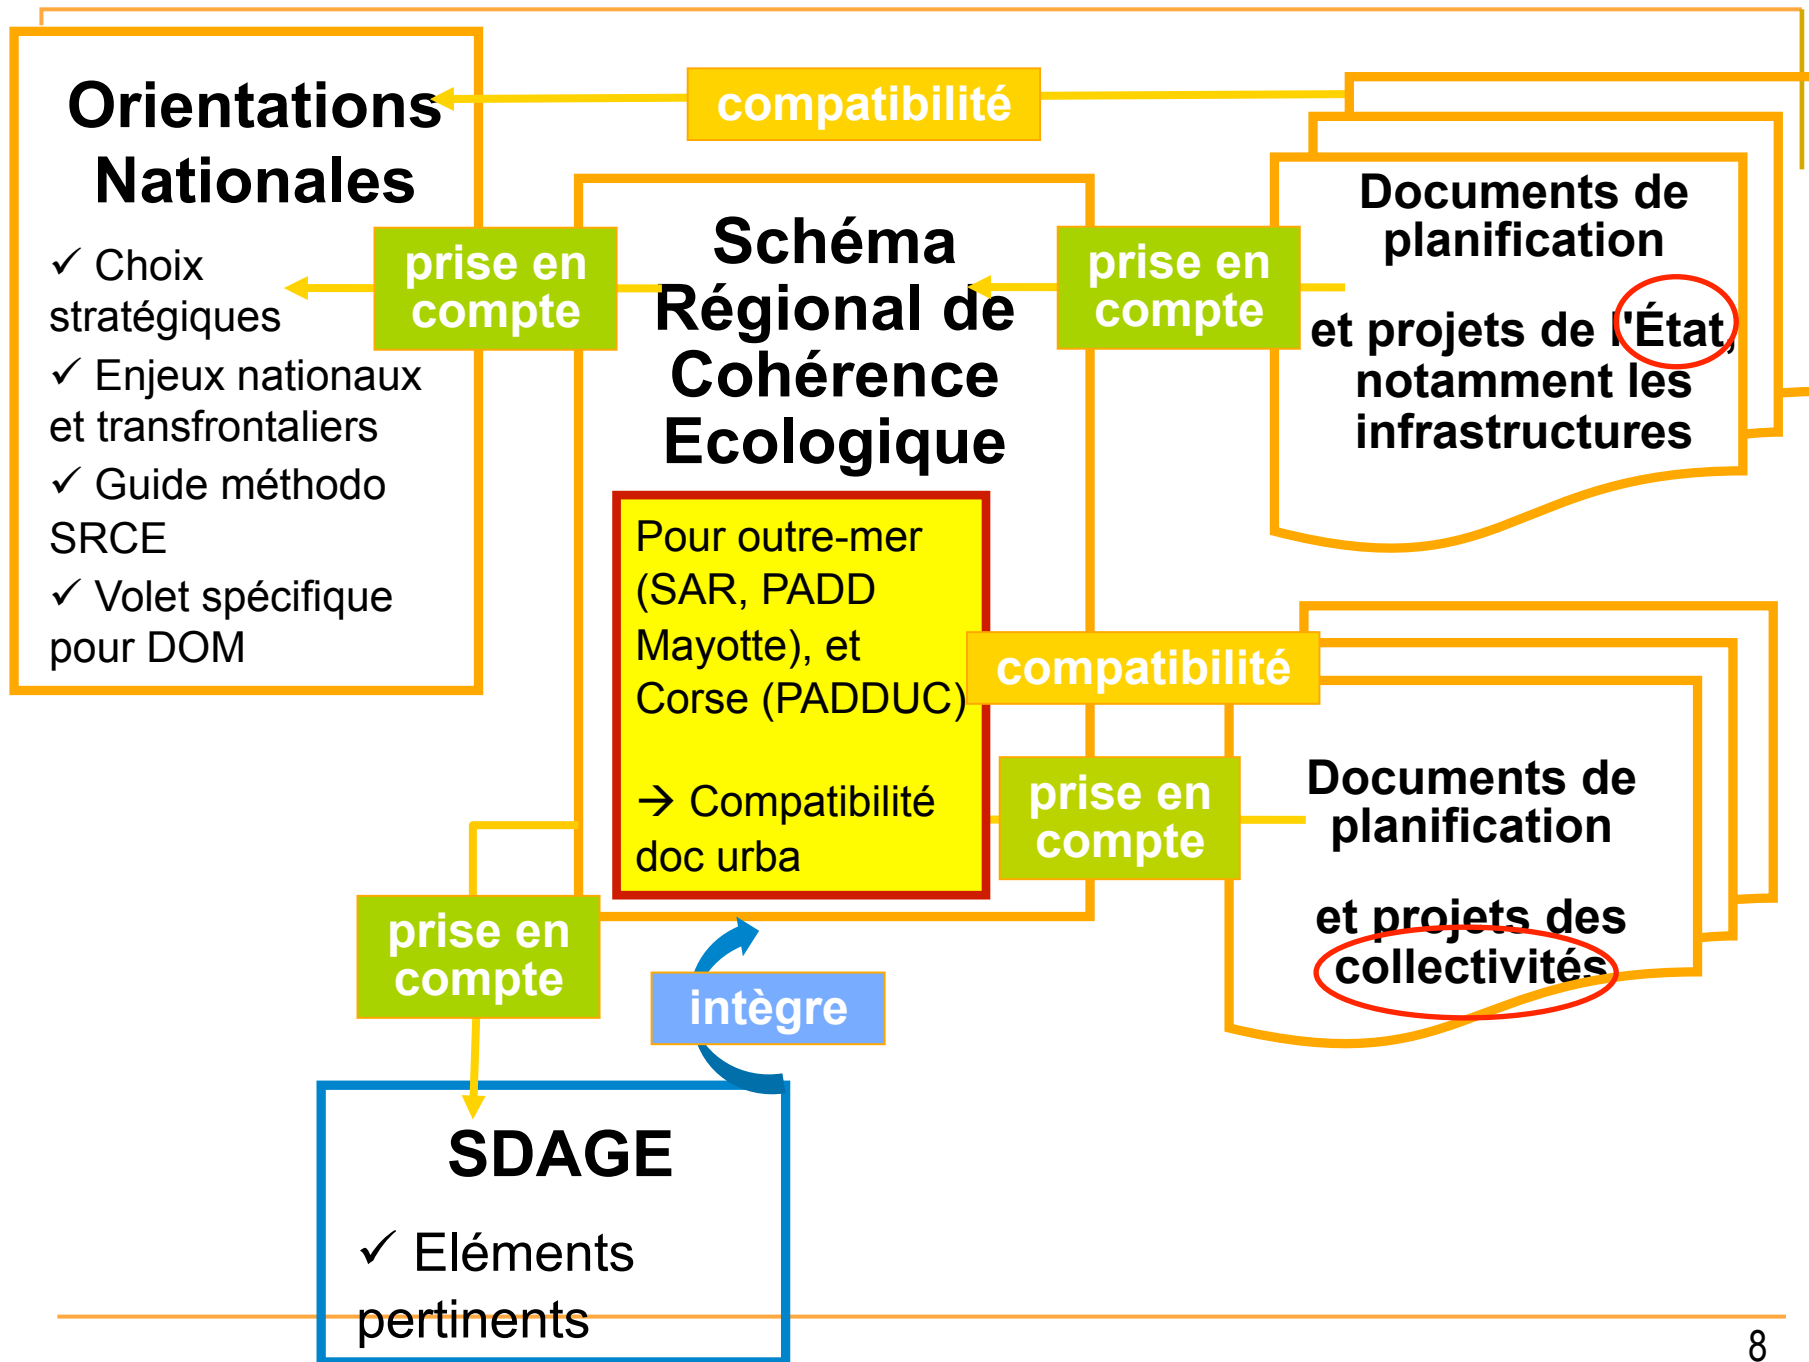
Orientations Nationales

✓ Choix stratégiques

✓ Enjeux nationaux et transfrontaliers

✓ Guide méthodo SRCE

✓ Volet spécifique pour DOM

compatibilité

prise en compte

Schéma Régional de Cohérence Ecologique

prise en compte

Documents de planification

et projets de l'État, notamment les infrastructures

Pour outre-mer (SAR, PADD Mayotte), et Corse (PADDUC)

→ Compatibilité doc urba

compatibilité

prise en compte

Documents de planification

et projets des collectivités

prise en compte

intègre

SDAGE

✓ Eléments pertinents

8